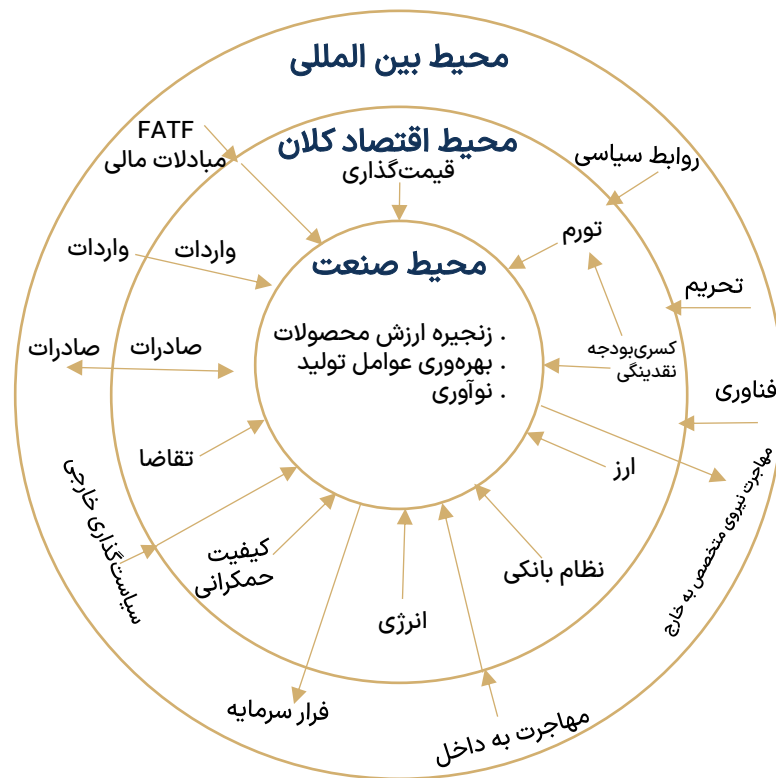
محیط بین المللی

محیط اقتصاد کلان

محیط صنعت

FATF
مبادلات مالی

روابط سیاسی

قیمت‌گذاری

تورم

واردات

واردات

تحریم

صادرات

صادرات

. زنجیره ارزش محصولات
. بهره‌وری عوامل تولید
. نوآوری

کسری‌بودجه
نقدینگی

فناوری

تقاضا

ارز

مهاجرت نیروی متخصص به خارج

سیاست‌گذاری خارجی

کیفیت
حمکرانی

نظام بانکی

انرژی

فرار سرمایه

مهاجرت به داخل